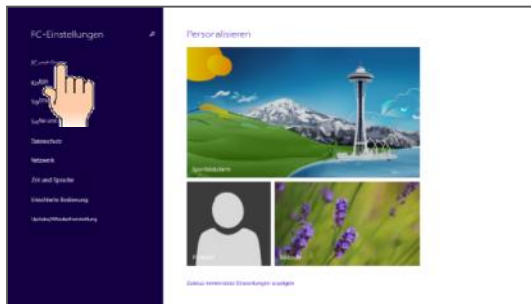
PC-Einstellungen

PC und Geräte

Konten

SkyDrive

Suchen und Apps

Datenschutz

Netzwerk

Zeit und Sprache

Erleichterte Bedienung

Update/Wiederherstellung

Personalisieren

Sperrbildschirm

Kontobild

Bildcode

Zuletzt verwendete Einstellungen anzeigen